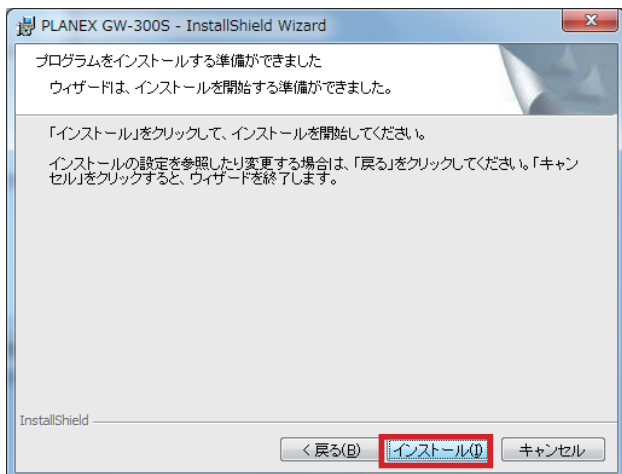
PLANEX GW-300S - InstallShield Wizard

プログラムをインストールする準備ができました

ウィザードは、インストールを開始する準備ができました。

「インストール」をクリックして、インストールを開始してください。

インストールの設定を参照したり変更する場合は、「戻る」をクリックしてください。「キャンセル」をクリックすると、ウィザードを終了します。

InstallShield

< 戻る(B)

インストール(I)

キャンセル